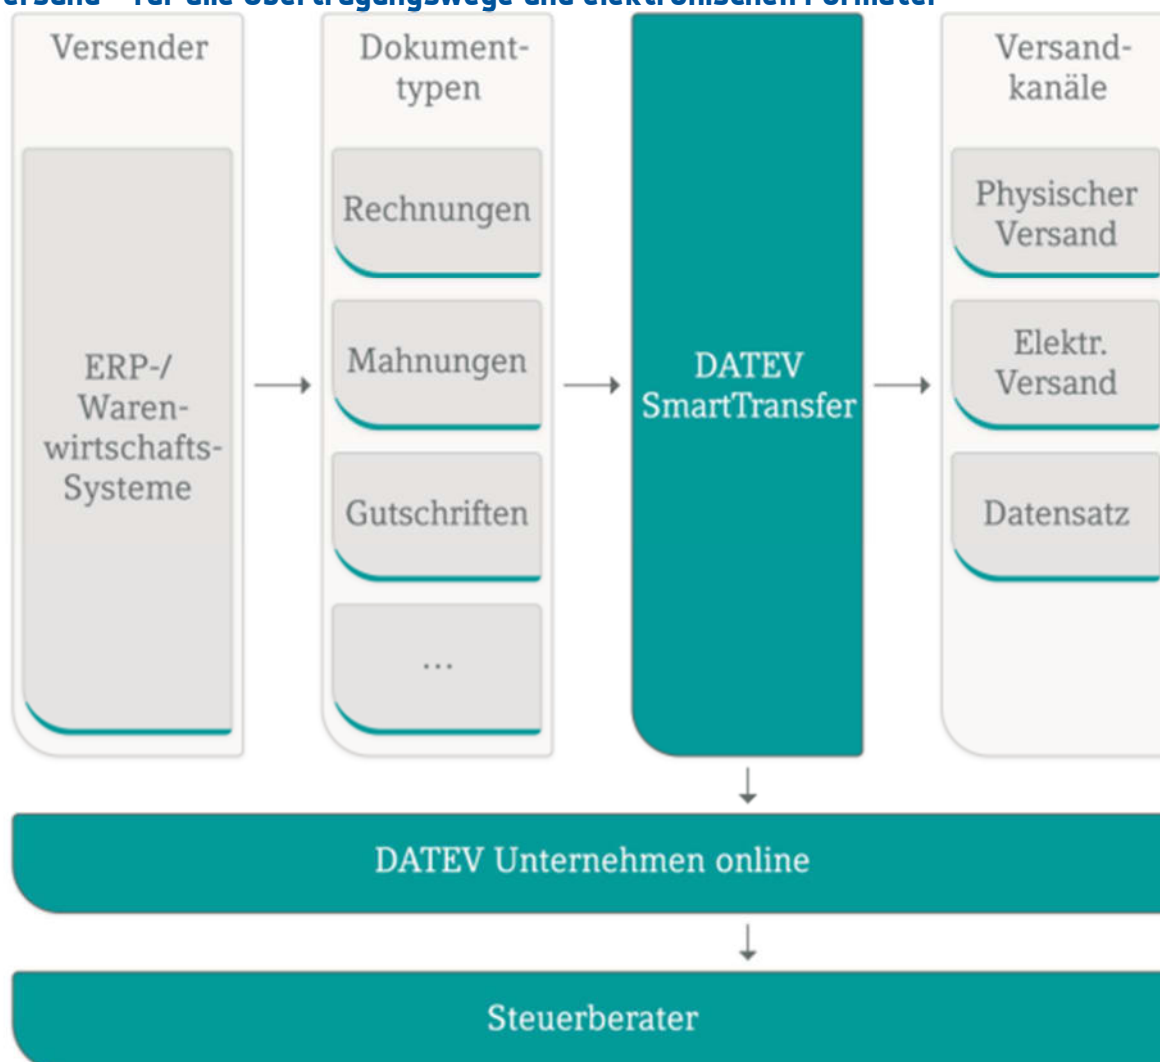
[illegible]ersand – für alle Übertragungswege und elektronischen Formate

Versender

ERP-/ Warenwirtschafts-Systeme

Dokumenttypen

Rechnungen

Mahnungen

Gutschriften

...

DATEV SmartTransfer

Versandkanäle

Physischer Versand

Elektr. Versand

Datensatz

DATEV Unternehmen online

Steuerberater